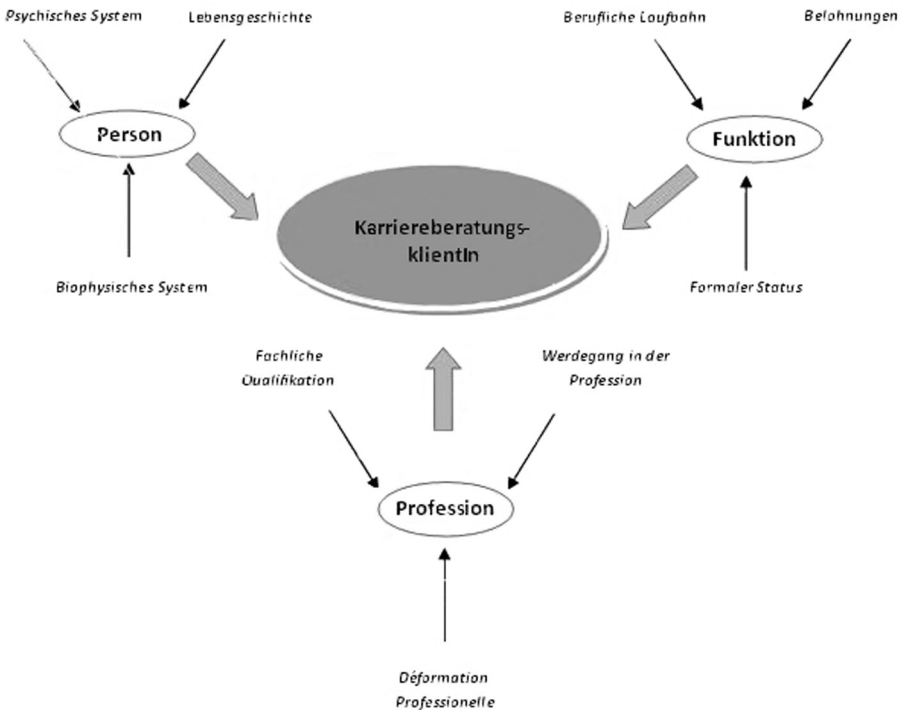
Psychisches System

Lebensgeschichte

Berufliche Laufbahn

Belohnungen

Person

Funktion

Karriereberatungs-klientIn

Biophysisches System

Formaler Status

Fachliche Qualifikation

Werdegang in der Profession

Profession

Déformation Professionelle